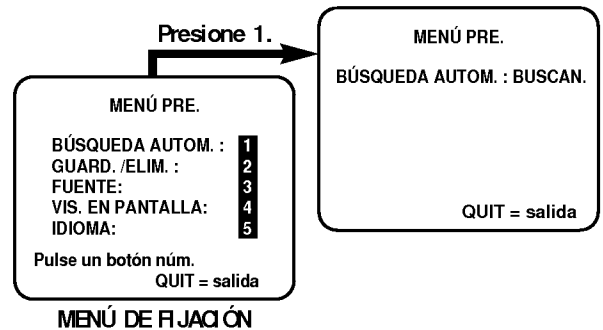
Presione 1.

MENÚ PRE.

BÚSQUEDA AUTOM. : 1
GUARD. /ELIM. : 2
FUENTE: 3
VIS. EN PANTALLA: 4
IDIOMA: 5

Pulse un botón núm.
QUIT = salida

MENÚ DE FIJACIÓN

MENÚ PRE.

BÚSQUEDA AUTOM. : BUSCAN.

QUIT = salida